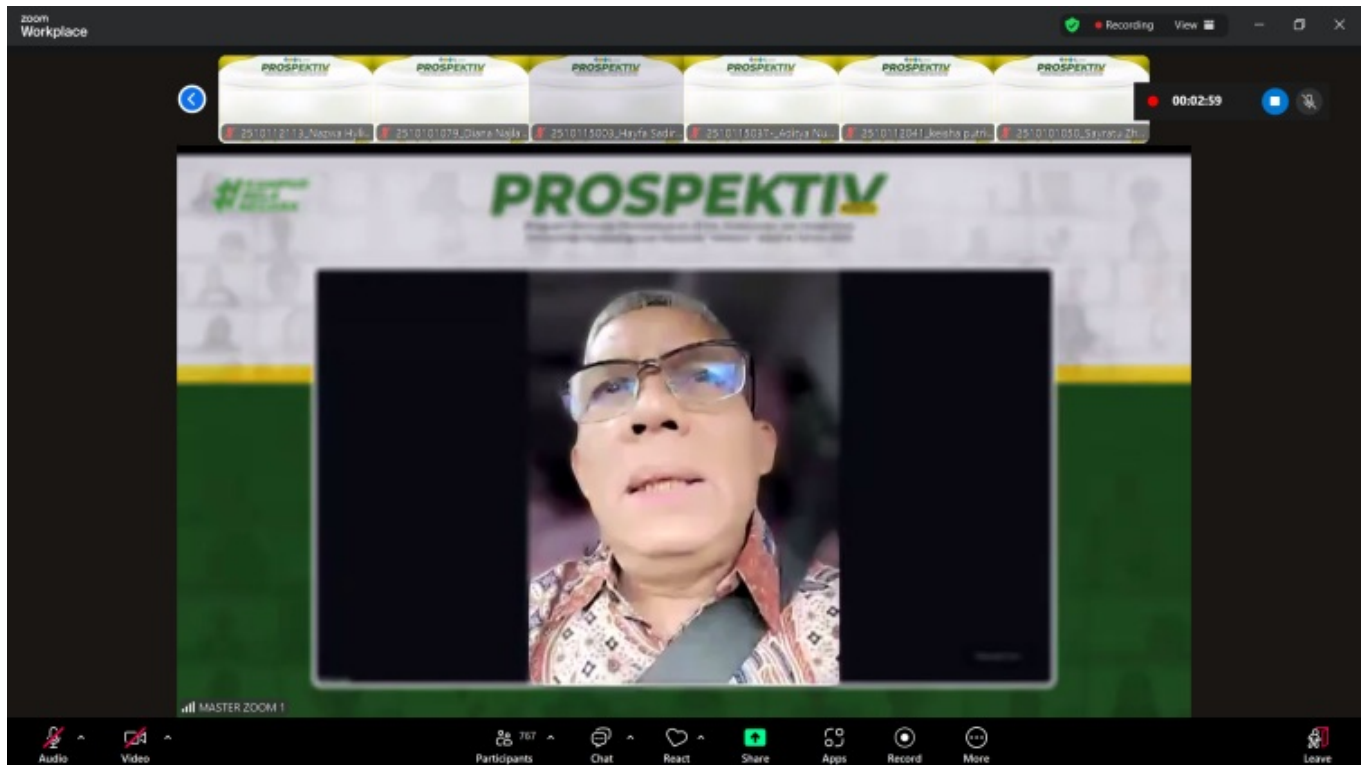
zoom
Workplace

Recording View

PROSPEKTIV PROSPEKTIV PROSPEKTIV PROSPEKTIV PROSPEKTIV PROSPEKTIV

2510112113_Nazwa Halk... 2510101079_Diana Naila... 2510115003_Hayfa Sadir... 2510115081_Aditya Nu... 2510112041_keisha putri... 2510101050_Sayrafa Zh...

00:02:59

PROSPEKTIV

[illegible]

MASTER ZOOM 1

Audio Video Participants 767 Chat React Share Apps Record More Leave